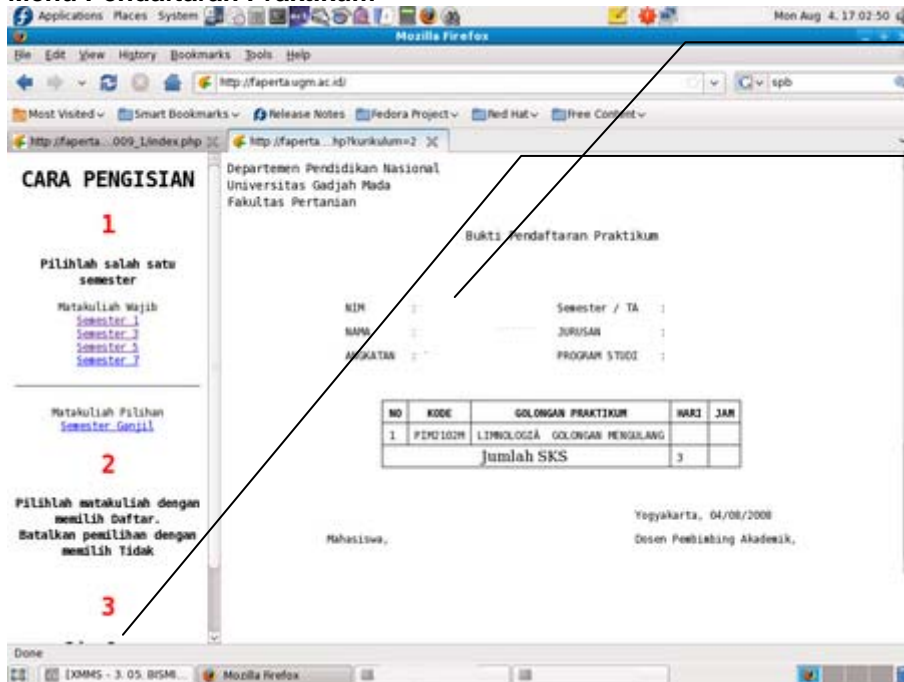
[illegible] Pendaftaran Praktikum

Applications Places System

Mozilla Firefox

Mon Aug 4, 17:02:50

File Edit View History Bookmarks Tools Help

http://faperta.ugm.ac.id/

spb

Most Visited Smart Bookmarks Release Notes Fedora Project Red Hat Free Content

http://faperta...009_1/index.php

http://faperta...hp?kurikulum=2

CARA PENGISIAN

1

Pilihlah salah satu semester

Matakuliah Wajib
Semester 1
Semester 3
Semester 5
Semester 7

Matakuliah Pilihan
Semester Ganjil

2

Pilihlah matakuliah dengan memilih Daftar. Batalkan pemilihan dengan memilih Tidak

3

Departemen Pendidikan Nasional
Universitas Gadjah Mada
Fakultas Pertanian

Bukti Pendaftaran Praktikum

NIM :
NAMA :
ANGKATAN :

Semester / TA :
JURUSAN :
PROGRAM STUDI :

| NO | KODE | GOLONGAN PRAKTIKUM | HARI | JAM |
|---|---|---|---|---|
| 1 | PIM2102M | LIMNOLOGIA GOLONGAN MENGULANG | | |
| | | Jumlah SKS | 3 | |

Yogyakarta, 04/08/2008

Mahasiswa,

Dosen Pembimbing Akademik,

Done

[XMMS - 3. 05. BISMI...

Mozilla Firefox